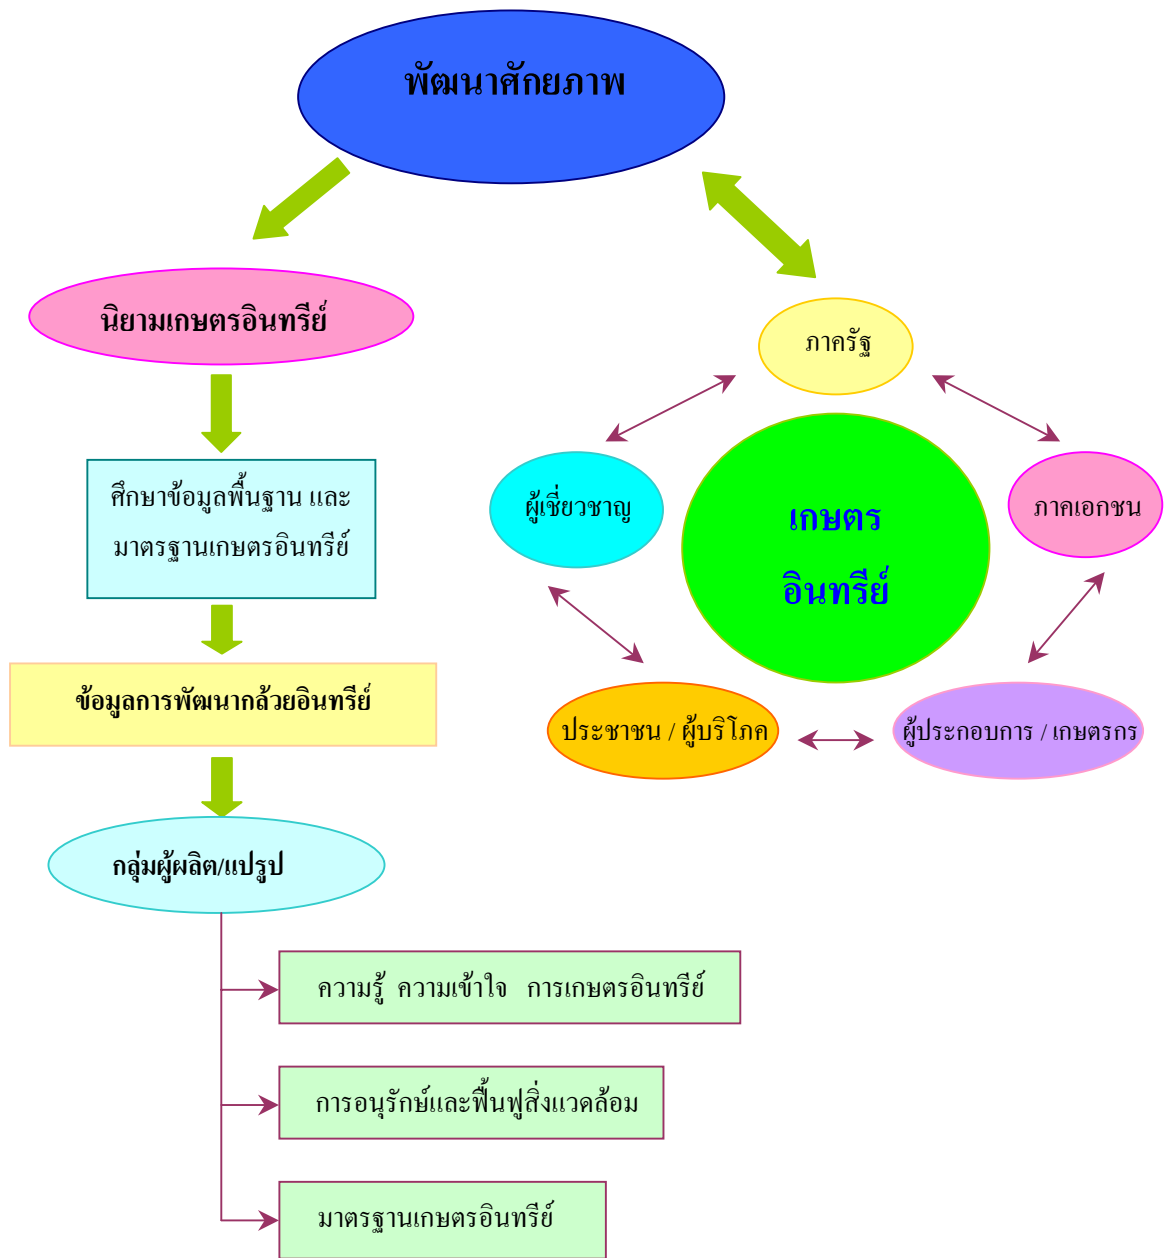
พัฒนาศักยภาพ

นิยามเกษตรอินทรีย์

ศึกษาข้อมูลพื้นฐาน และมาตรฐานเกษตรอินทรีย์

ข้อมูลการพัฒนากล้วยอินทรีย์

กลุ่มผู้ผลิต/แปรูป

ความรู้ ความเข้าใจ การเกษตรอินทรีย์

การอนุรักษ์และฟื้นฟูสิ่งแวดล้อม

มาตรฐานเกษตรอินทรีย์

ภาครัฐ

ผู้เชี่ยวชาญ

เกษตร อินทรีย์

ภาคเอกชน

ประชาชน / ผู้บริโภค

ผู้ประกอบการ / เกษตรกร